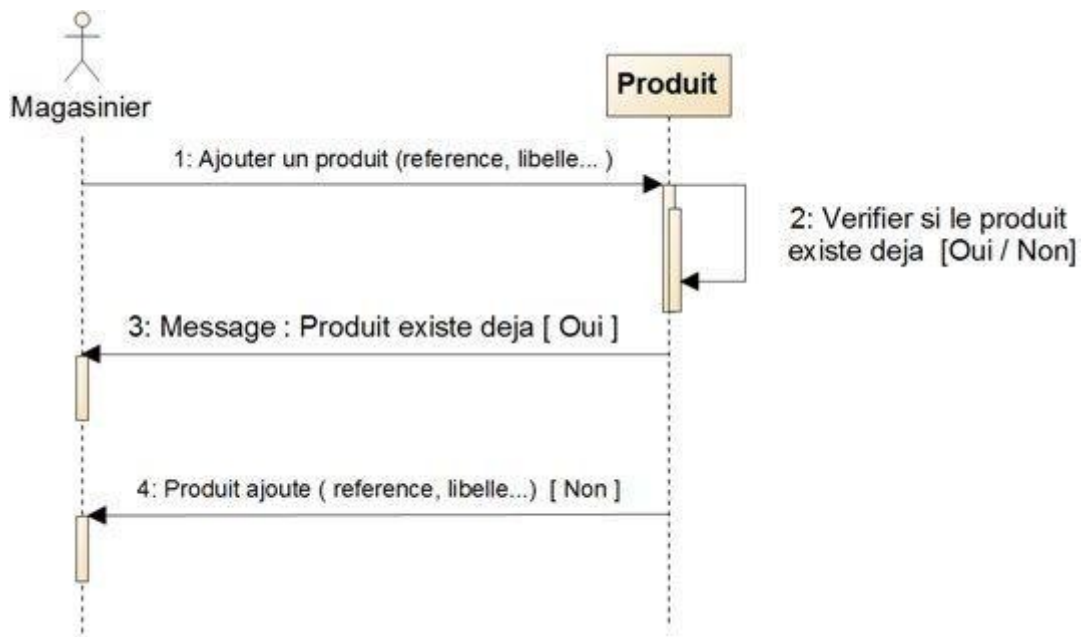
Magasinier

Produit

1: Ajouter un produit (reference, libelle... )

2: Verifier si le produit existe deja [Oui / Non]

3: Message : Produit existe deja [ Oui ]

4: Produit ajoute ( reference, libelle...) [ Non ]